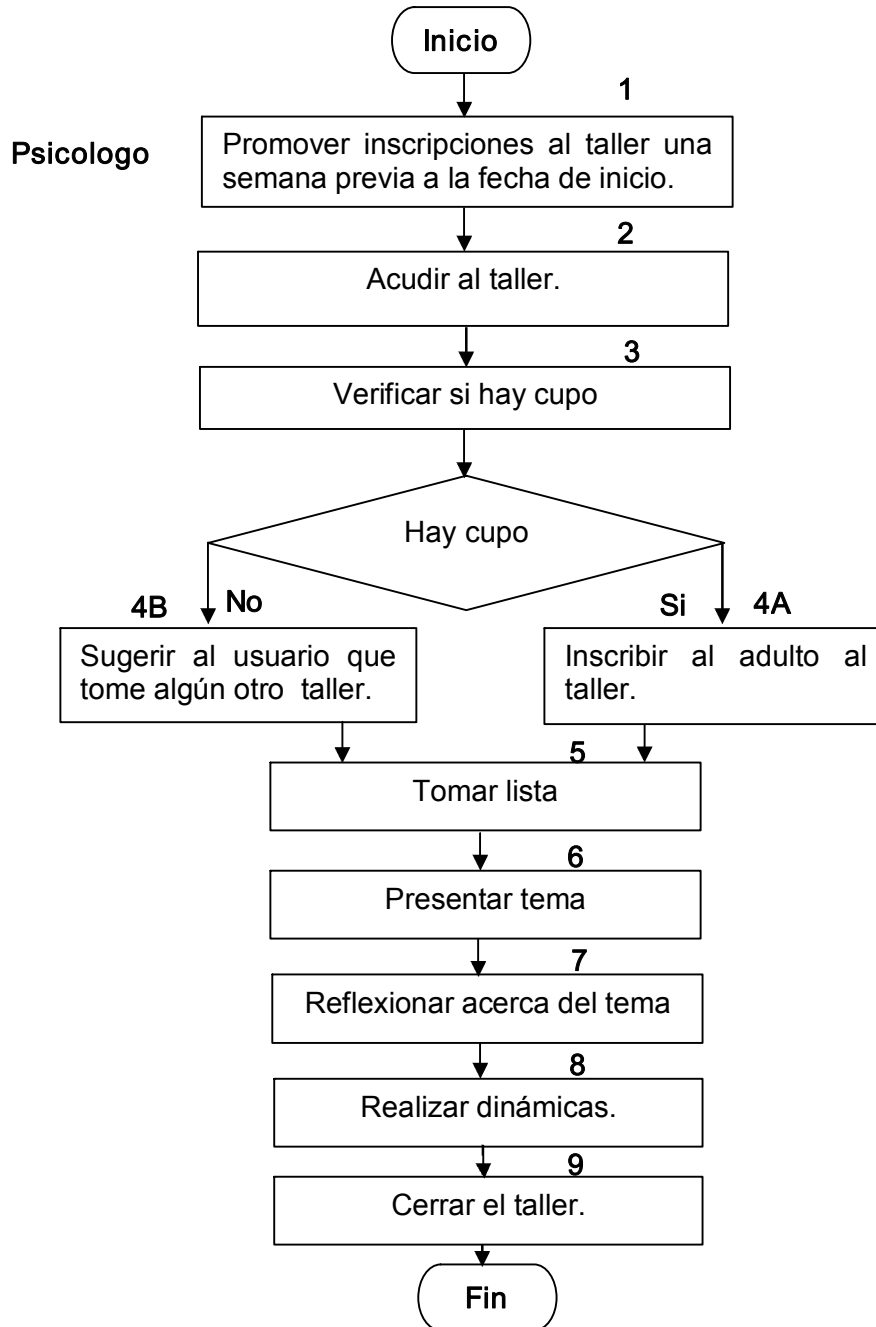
Inicio

1

Psicologo

Promover inscripciones al taller una semana previa a la fecha de inicio.

2

Acudir al taller.

3

Verificar si hay cupo

Hay cupo

4B No

Si 4A

Sugerir al usuario que tome algún otro taller.

Inscribir al adulto al taller.

5

Tomar lista

6

Presentar tema

7

Reflexionar acerca del tema

8

Realizar dinámicas.

9

Cerrar el taller.

Fin